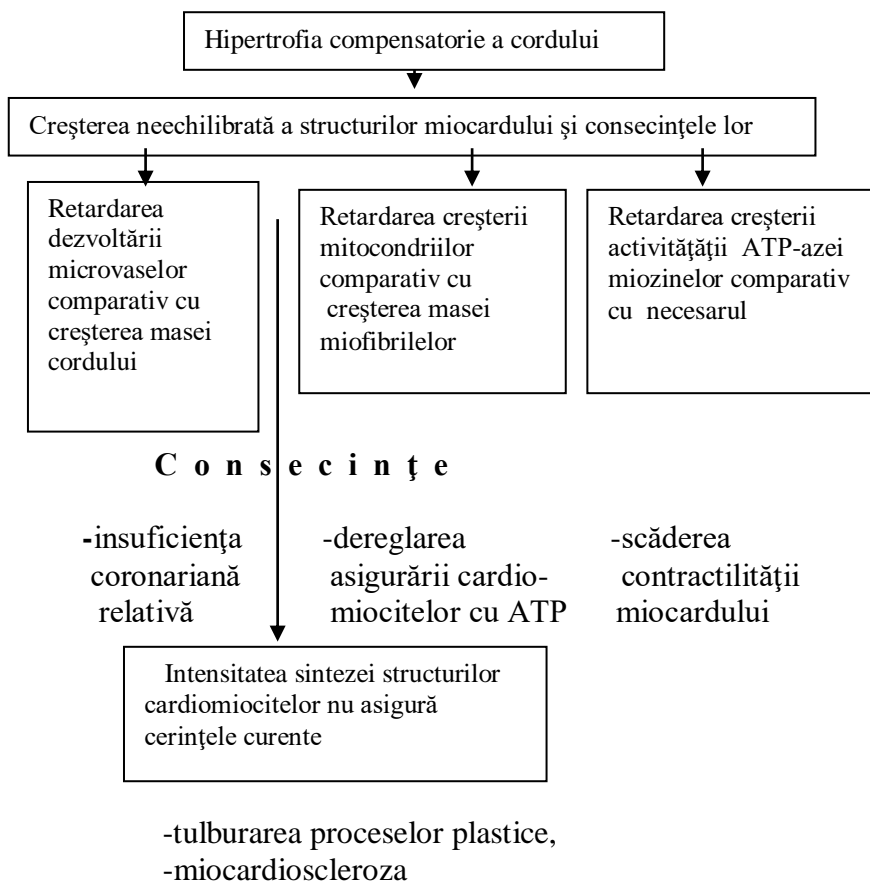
Hipertrofia compensatorie a cordului

Creşterea neechilibrată a structurilor miocardului şi consecinţele lor

Retardarea dezvoltării microvaselor comparativ cu creşterea masei cordului

Retardarea creşterii mitocondriilor comparativ cu creşterea masei miofibrilelor

Retardarea creşterii activităţţii ATP-azei miozinelor comparativ cu necesarul

C o n s e c i n ţ e

-insuficienţa coronariană relativă

-dereglarea asigurării cardiomiocitelor cu ATP

-scăderea contractilităţii miocardului

Intensitatea sintezei structurilor cardiomiocitelor nu asigură cerinţele curente

-tulburarea proceselor plastice,
-miocardioscleroza